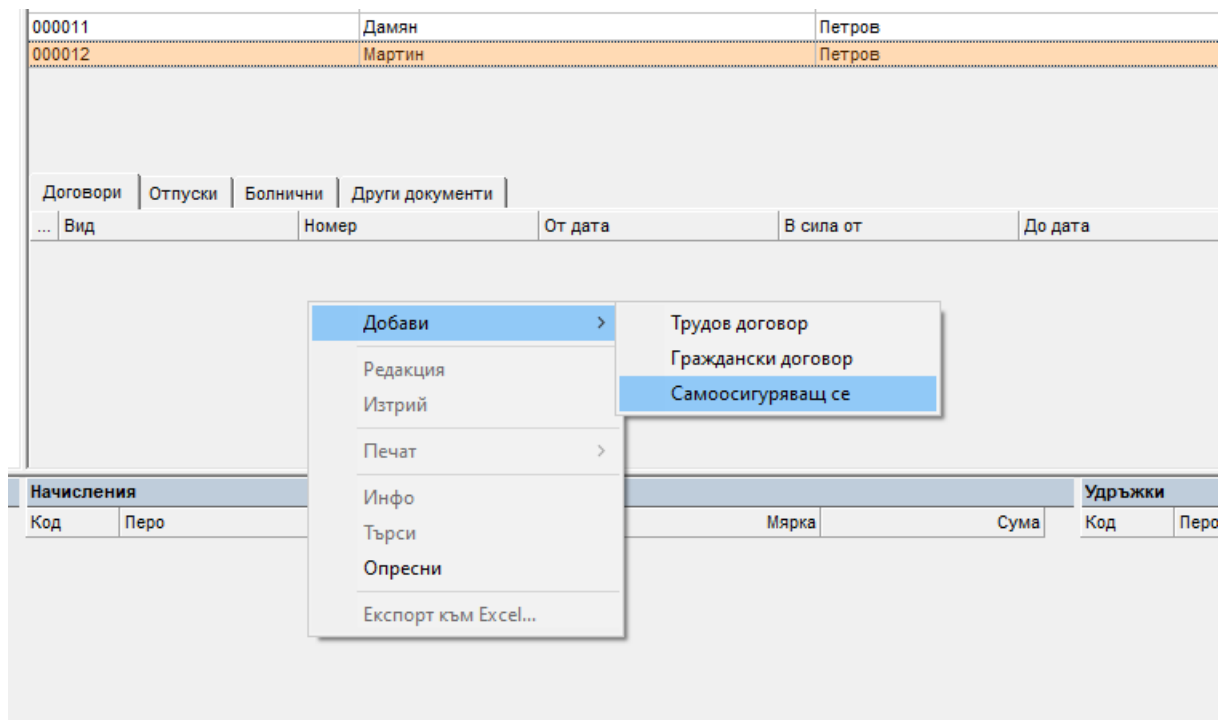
| 000011 | Дамян | Петров |
|---|---|---|
| 000012 | Мартин | Петров |

Договори | Отпуски | Болнични | Други документи

| ... | Вид | Номер | От дата | В сила от | До дата |
|---|---|---|---|---|---|

Добави >
Редакция
Изтрий
Печат >
Инфо
Търси
Опресни
Експорт към Excel...

Трудов договор
Граждански договор
Самоосигуряващ се

Начисления

| Код | Перо | Мярка | Сума |
|---|---|---|---|

Удръжки

| Код | Перо |
|---|---|